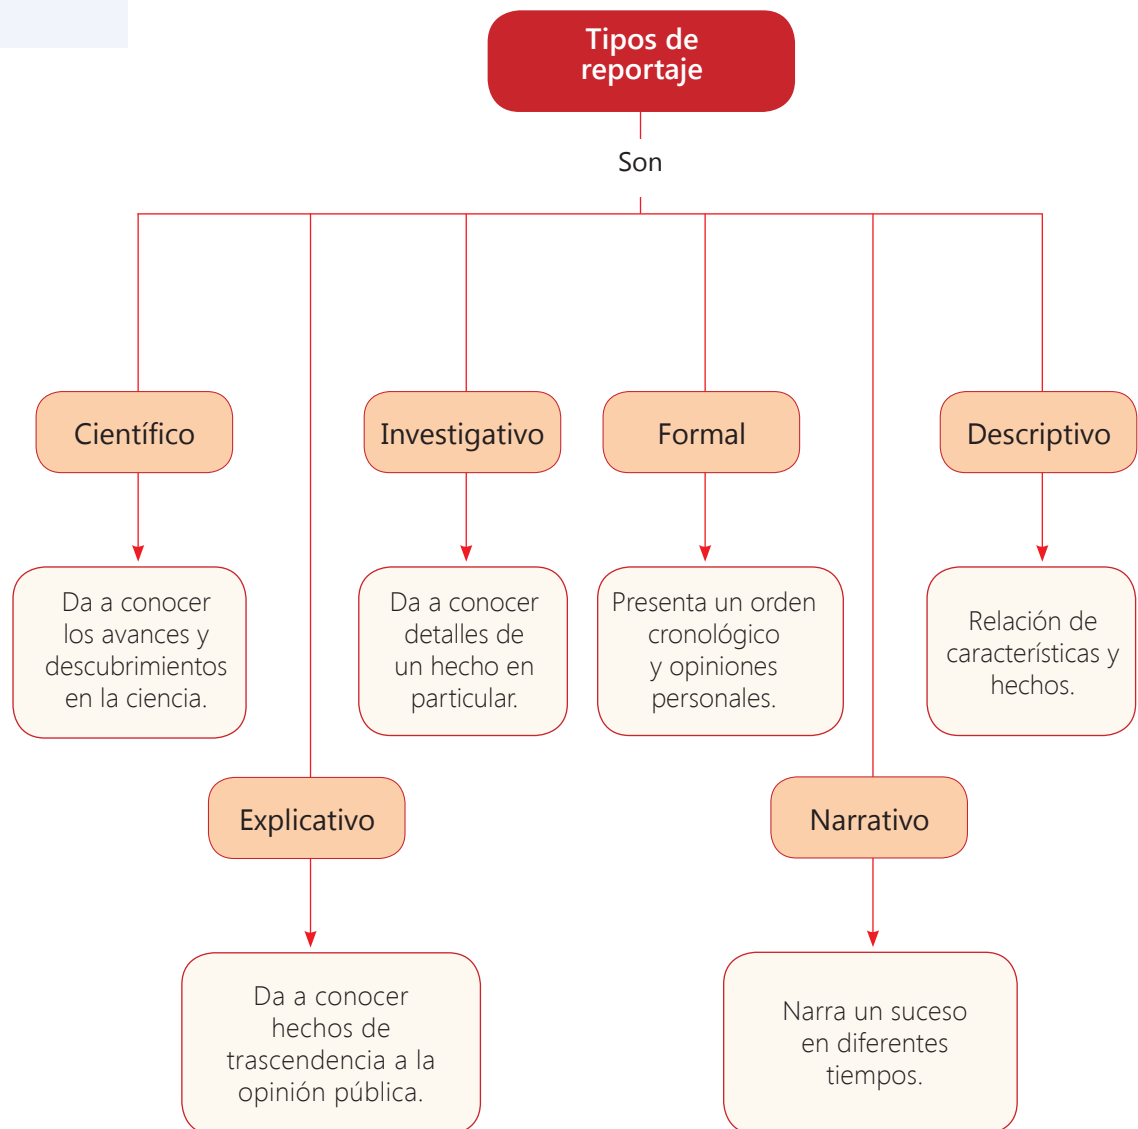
Tipos de reportaje

Son

Científico

Da a conocer los avances y descubrimientos en la ciencia.

Investigativo

Da a conocer detalles de un hecho en particular.

Formal

Presenta un orden cronológico y opiniones personales.

Descriptivo

Relación de características y hechos.

Explicativo

Da a conocer hechos de trascendencia a la opinión pública.

Narrativo

Narra un suceso en diferentes tiempos.